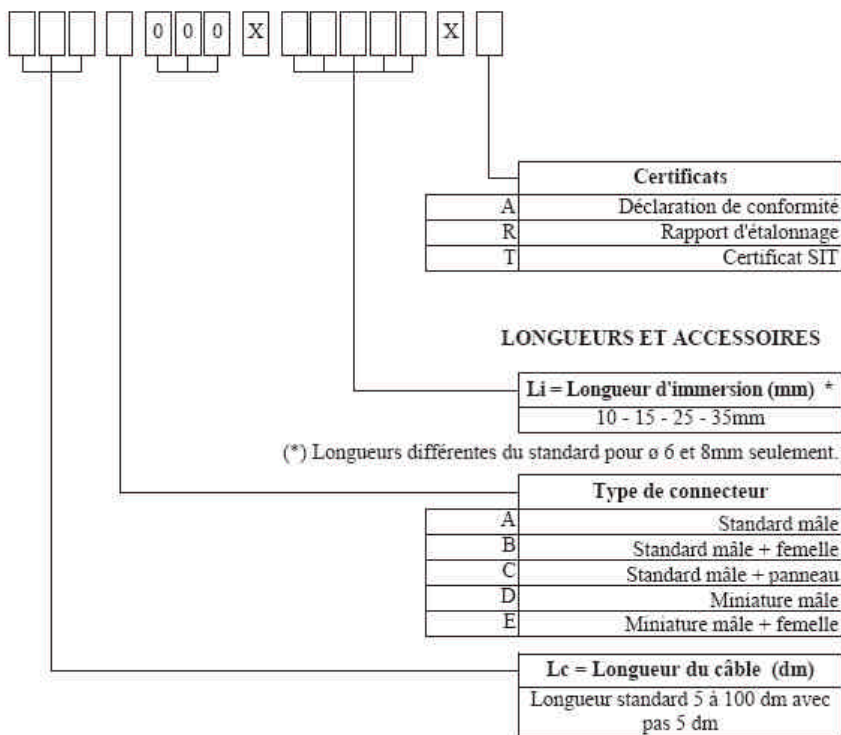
0 0 0 X X

| | Certificats |
|---|---|
| A | Déclaration de conformité |
| R | Rapport d'étalonnage |
| T | Certificat SIT |

LONGUEURS ET ACCESSOIRES

| Li = Longueur d'immersion (mm) * |
|---|
| 10 - 15 - 25 - 35mm |

(*) Longueurs différentes du standard pour ø 6 et 8mm seulement.

| | Type de connecteur |
|---|---|
| A | Standard mâle |
| B | Standard mâle + femelle |
| C | Standard mâle + panneau |
| D | Miniature mâle |
| E | Miniature mâle + femelle |

| Lc = Longueur du câble (dm) |
|---|
| Longueur standard 5 à 100 dm avec pas 5 dm |